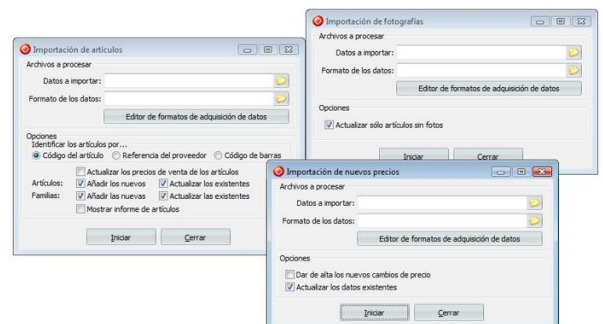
Importación de artículos

Archivos a procesar

Datos a importar:

Formato de los datos:

Editor de formatos de adquisición de datos

Opciones

Identificar los artículos por...

Código del artículo
Referencia del proveedor
Código de barras

Actualizar los precios de venta de los artículos

Artículos: Añadir los nuevos
Actualizar los existentes

Familias: Añadir las nuevas
Actualizar las existentes

Mostrar informe de artículos

Iniciar
Cerrar

Importación de fotografías

Archivos a procesar

Datos a importar:

Formato de los datos:

Editor de formatos de adquisición de datos

Opciones

Actualizar sólo artículos sin fotos

Iniciar
Cerrar

Importación de nuevos precios

Archivos a procesar

Datos a importar:

Formato de los datos:

Editor de formatos de adquisición de datos

Opciones

Dar de alta los nuevos cambios de precio

Actualizar los datos existentes

Iniciar
Cerrar